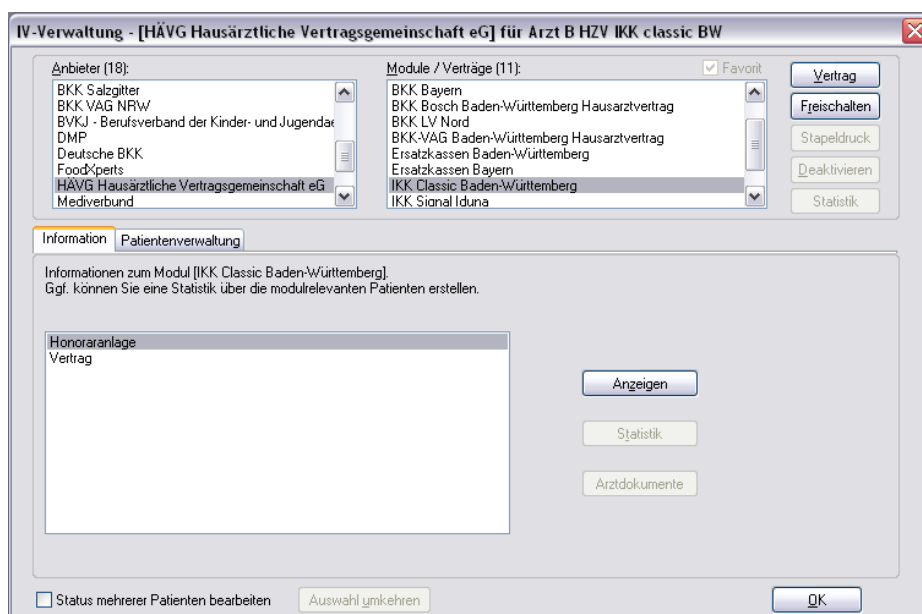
IV-Verwaltung - [HÄVG Hausärztliche Vertragsgemeinschaft eG] für Arzt B HZV IKK classic BW

Anbieter (18):
BKK Salzgitter
BKK VAG NRW
BVKJ - Berufsverband der Kinder- und Jugendae
DMP
Deutsche BKK
FoodXperts
HÄVG Hausärztliche Vertragsgemeinschaft eG
Mediverbund

Module / Verträge (11):
Favorit
BKK Bayern
BKK Bosch Baden-Württemberg Hausarztvertrag
BKK LV Nord
BKK-VAG Baden-Württemberg Hausarztvertrag
Ersatzkassen Baden-Württemberg
Ersatzkassen Bayern
IKK Classic Baden-Württemberg
IKK Signal Iduna

Vertrag
Freischalten
Stapeldruck
Deaktivieren
Statistik

Information
Patientenverwaltung

Informationen zum Modul [IKK Classic Baden-Württemberg].
Ggf. können Sie eine Statistik über die modulrelevanten Patienten erstellen.

Honoraranlage
Vertrag

Anzeigen
Statistik
Arztdokumente

Status mehrerer Patienten bearbeiten
Auswahl umkehren
OK